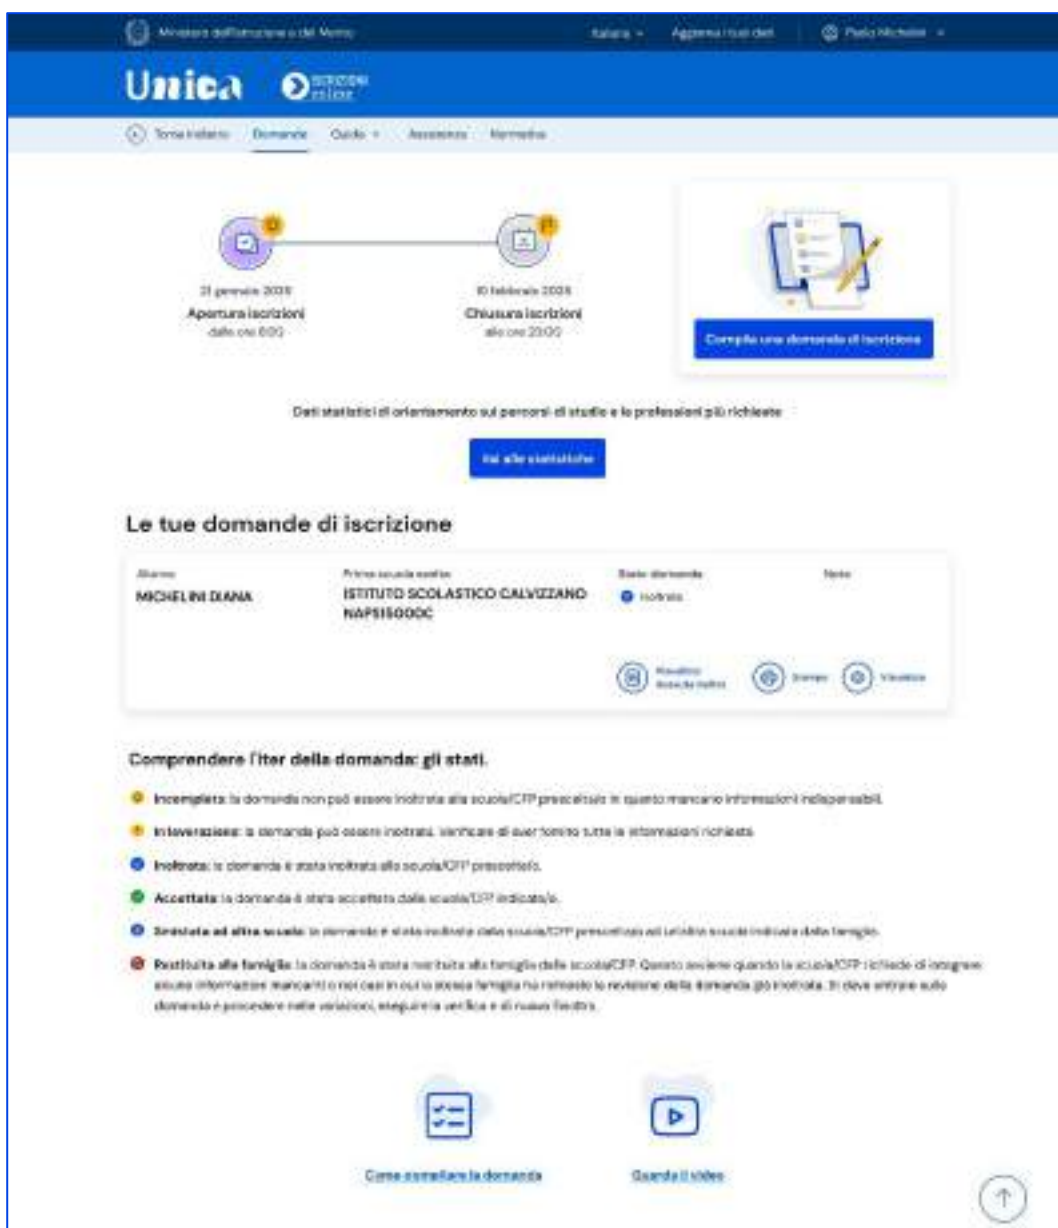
Ministero dell'Istruzione e del Merito

Italiano

Aggiorna i tuoi dati

Paolo Michelini

Unica

Iscrizioni online

Torna indietro

Domande

Guida

Assistenza

Normativa

21 gennaio 2025

Apertura iscrizioni

dalle ore 8:00

10 febbraio 2025

Chiusura iscrizioni

alle ore 20:00

Compila una domanda di iscrizione

Dati statistici di orientamento sui percorsi di studio e le professioni più richieste

Vai alle statistiche

Le tue domande di iscrizione

| Alunno | Prima scuola scelta | Stato domanda | Note |
|---|---|---|---|
| MICHELINI DIANA | ISTITUTO SCOLASTICO CALVIZZANO NAPS15000C | Inoltrata | |

Visualizza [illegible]

Stampa

Visualizza

Comprendere l'iter della domanda: gli stati.

Incompleta: la domanda non può essere inoltrata alla scuola/CFP prescelta/o in quanto mancano informazioni indispensabili.

In lavorazione: la domanda può essere inoltrata. Verificare di aver fornito tutte le informazioni richieste.

Inoltrata: la domanda è stata inoltrata alla scuola/CFP prescelta/o.

Accettata: la domanda è stata accettata dalla scuola/CFP indicata/o.

Smistata ad altra scuola: la domanda è stata inoltrata dalla scuola/CFP prescelta/o ad un'altra scuola indicata dalla famiglia.

Restituita alla famiglia: la domanda è stata restituita alla famiglia dalla scuola/CFP. Questo avviene quando la scuola/CFP richiede di integrare alcune informazioni mancanti o nei casi in cui la stessa famiglia ha richiesto la revisione della domanda già inoltrata. Si deve entrare sulla domanda e procedere nelle variazioni, eseguire la verifica e di nuovo l'inoltro.

Come compilare la domanda

Guarda il video